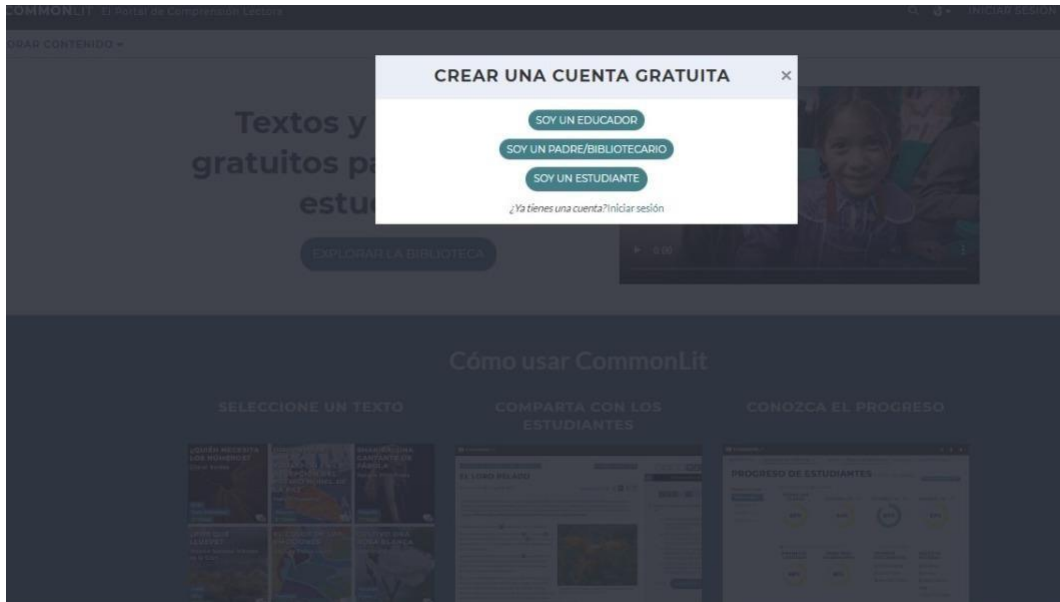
COMMONLIT El Portal de Comprensión Lectora

INICIAR SESIÓN

ORAR CONTENIDO ▾

CREAR UNA CUENTA GRATUITA ×

SOY UN EDUCADOR

SOY UN PADRE/BIBLIOTECARIO

SOY UN ESTUDIANTE

¿Ya tienes una cuenta? Iniciar sesión

Textos y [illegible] gratuitos pa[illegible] estu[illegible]

EXPLORAR LA BIBLIOTECA

Cómo usar CommonLit

SELECCIONE UN TEXTO

COMPARTA CON LOS ESTUDIANTES

CONOZCA EL PROGRESO

PROGRESO DE ESTUDIANTES

EL LOBO PELADO